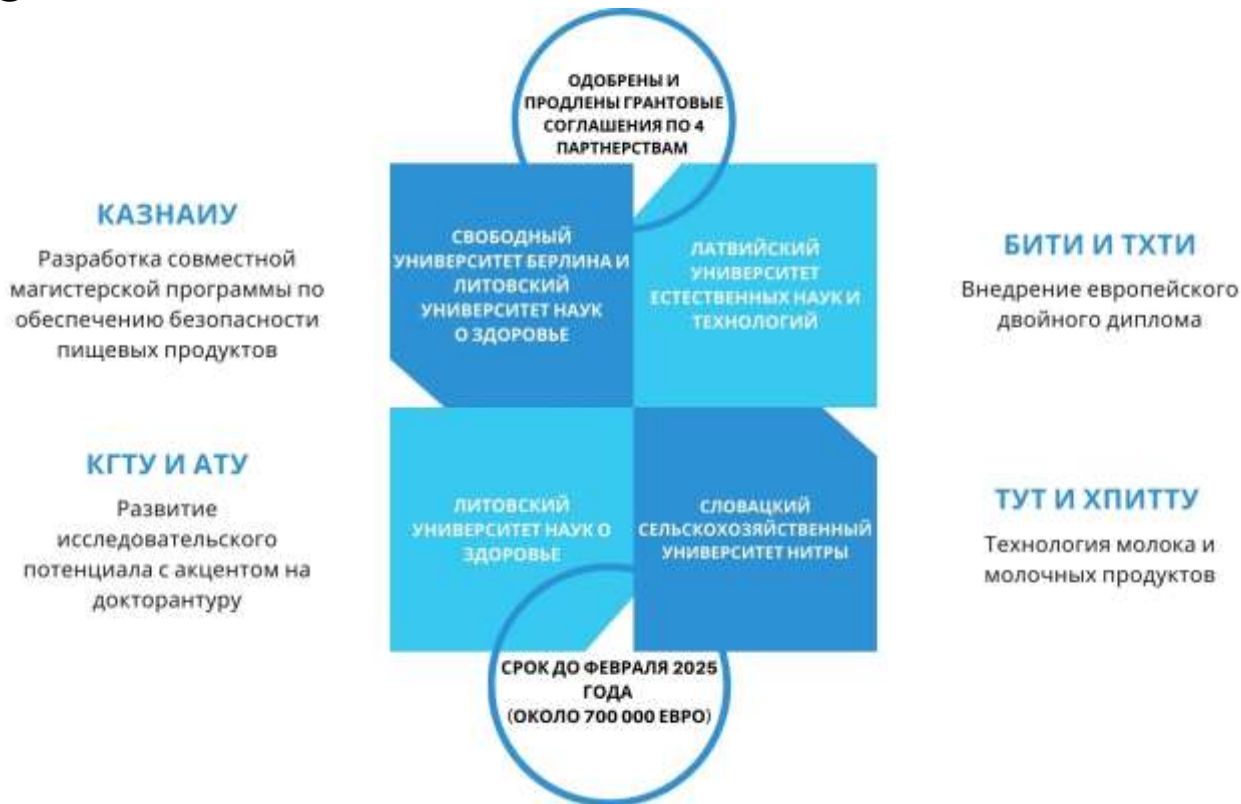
ОДОБРЕНЫ И ПРОДЛЕНЫ ГРАНТОВЫЕ СОГЛАШЕНИЯ ПО 4 ПАРТНЕРСТВАМ

КАЗНАИУ

Разработка совместной магистерской программы по обеспечению безопасности пищевых продуктов

СВОБОДНЫЙ УНИВЕРСИТЕТ БЕРЛИНА И ЛИТОВСКИЙ УНИВЕРСИТЕТ НАУК О ЗДОРОВЬЕ

ЛАТВИЙСКИЙ УНИВЕРСИТЕТ ЕСТЕСТВЕННЫХ НАУК И ТЕХНОЛОГИЙ

БИТИ И ТХТИ

Внедрение европейского двойного диплома

КГТУ И АТУ

Развитие исследовательского потенциала с акцентом на докторантуру

ЛИТОВСКИЙ УНИВЕРСИТЕТ НАУК О ЗДОРОВЬЕ

СЛОВАЦКИЙ СЕЛЬСКОХОЗЯЙСТВЕННЫЙ УНИВЕРСИТЕТ НИТРЫ

ТУТ И ХПИТТУ

Технология молока и молочных продуктов

СРОК ДО ФЕВРАЛЯ 2025 ГОДА (ОКОЛО 700 000 ЕВРО)